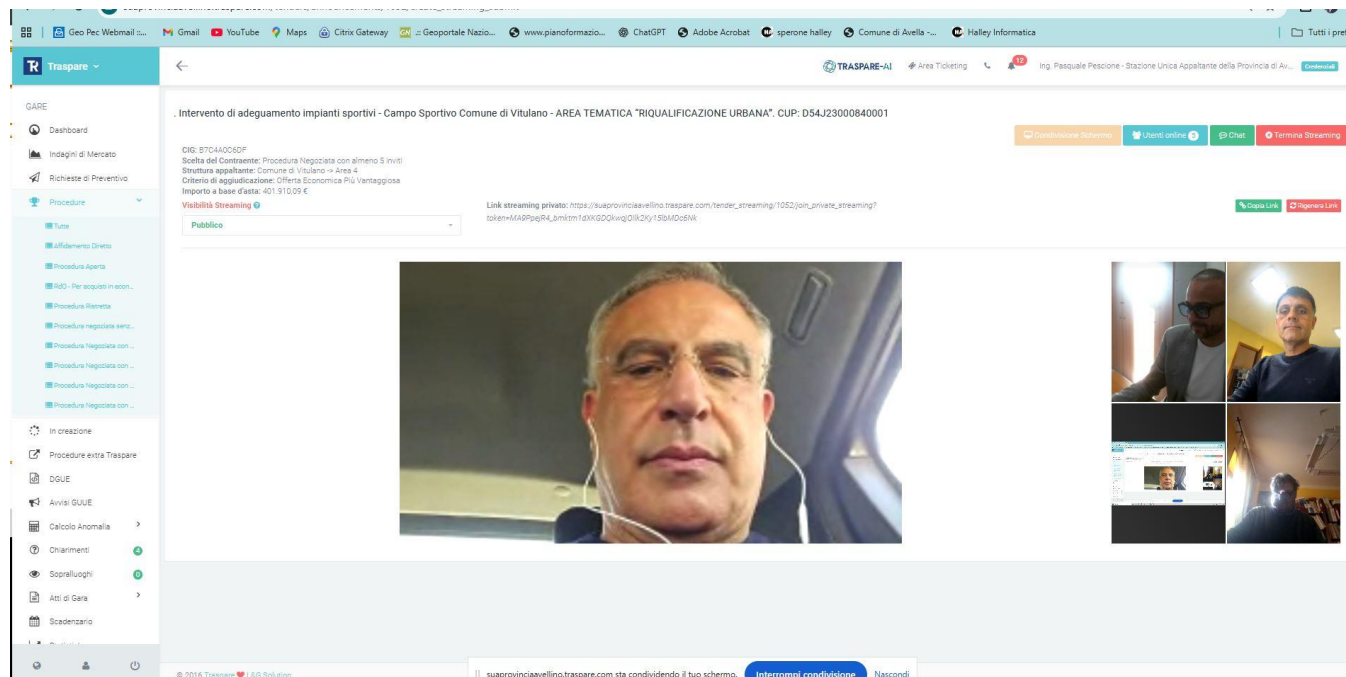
Geo Pec Webmail :... Gmail YouTube Maps Citrix Gateway :: Geoportale Nazio... www.pianoformazio... ChatGPT Adobe Acrobat sperone halley Comune di Avella -... Halley Informatica | Tutti i pref

Traspare

TRASPARE-AI Area Ticketing 12 Ing. Pasquale Pescione - Stazione Unica Appaltante della Provincia di Av... Credenziali

GARE
Dashboard
Indagini di Mercato
Richieste di Preventivo
Procedure
Tutte
Affidamento Diretto
Procedura Aperta
RdO - Per acquisti in econ...
Procedura Ristretta
Procedure negoziata senz...
Procedura Negoziata con ...
Procedura Negoziata con ...
Procedura Negoziata con ...
Procedura Negoziata con ...
In creazione
Procedure extra Traspare
DGUE
Avvisi GUUE
Calcolo Anomalia
Chiarimenti 0
Sopralluoghi 0
Atti di Gara
Scadenzario

. Intervento di adeguamento impianti sportivi - Campo Sportivo Comune di Vitulano - AREA TEMATICA "RIQUALIFICAZIONE URBANA". CUP: D54J23000840001

Condivisione Schermo Utenti online 3 Chat Termina Streaming

CIG: B7C4A0C6DF
Scelta del Contraente: Procedura Negoziata con almeno 5 inviti
Struttura appaltante: Comune di Vitulano -> Area 4
Criterio di aggiudicazione: Offerta Economica Più Vantaggiosa
Importo a base d'asta: 401.910,09 €

Visibilità Streaming
Pubblico

Link streaming privato: https://suaprovinciaavellino.traspare.com/tender_streaming/1052/join_private_streaming?token=MA9PpejR4_bmktm1dXKGDQkwqjOllk2Ky15lbMDc6Nk

Copia Link Rigenera Link

© 2016 Traspare | LAG Solution

suaprovinciaavellino.traspare.com sta condividendo il tuo schermo. Interrompi condivisione Nascondi